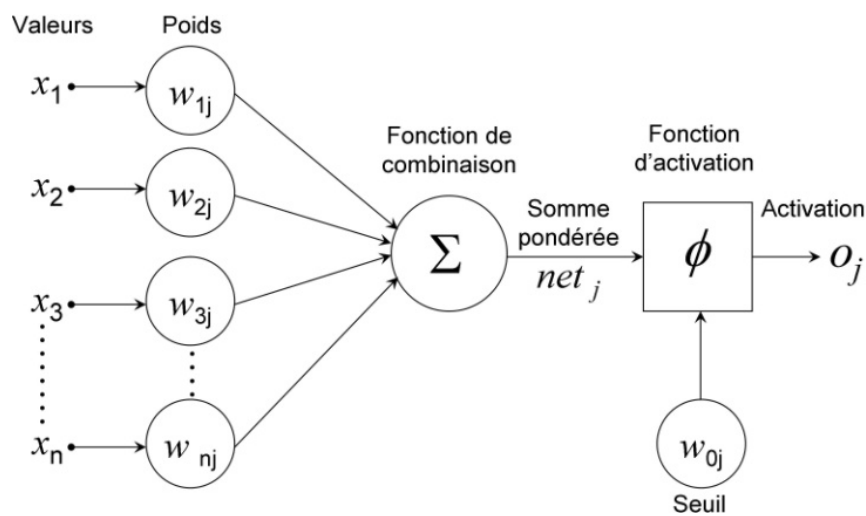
Valeurs

Poids

$x_1$

$w_{1j}$

$x_2$

$w_{2j}$

$x_3$

$w_{3j}$

$x_n$

$w_{nj}$

Fonction de combinaison

$\Sigma$

Somme pondérée

$net_j$

Fonction d'activation

$\phi$

Activation

$o_j$

$w_{0j}$

Seuil